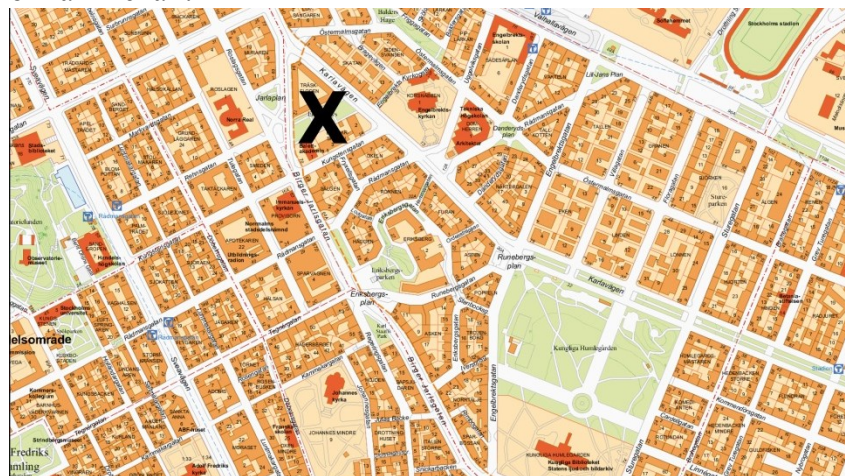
X

Valhallavägen

Stockholms stadion

Östermalmsgatan

Engelbrektsskolan

Karlavägen

Engelbrektskyrkan

Tekniska högskolan

Danderyds-plan

Jarlaplan

Norra Real

Birger Jarlsgatan

Rådmansgatan

Tegnérgatan

Observatorielunden

Eriksbergsparken

Eriksbergsplan

Runebergsplan

Karlavägen

Kungliga Humlegården

Johannes kyrka

JOHANNES MINDRE

Kungliga Biblioteket

Stadsmuseet

Engelbrektsgatan

Sturegatan

Odengatan

Sveavägen

Kammakargatan

Döbelnsgatan

Tegnérlunden

elsområde

Fredriks

imling